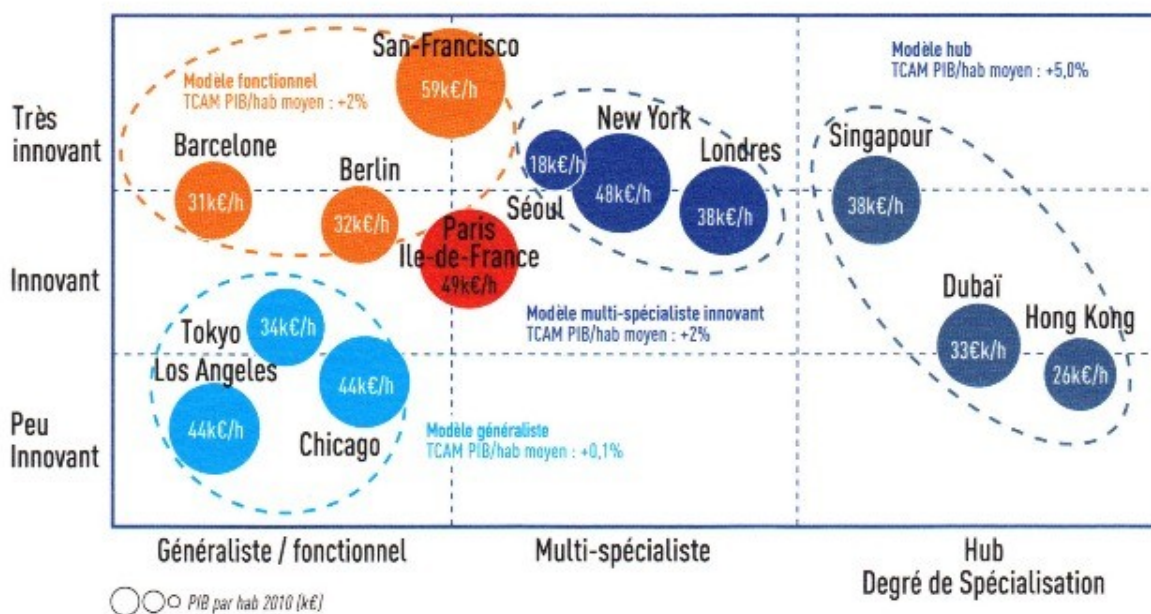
Très innovant

Innovant

Peu Innovant

Modèle fonctionnel
TCAM PIB/hab moyen : +2%

San-Francisco
59k€/h

Barcelone
31k€/h

Berlin
32k€/h

Paris
Ile-de-France
49k€/h

New York
18k€/h
48k€/h
Séoul
Londres
38k€/h

Modèle hub
TCAM PIB/hab moyen : +5,0%

Singapour
38k€/h

Dubaï
33€k/h

Hong Kong
26k€/h

Modèle multi-spécialiste innovant
TCAM PIB/hab moyen : +2%

Tokyo
34k€/h
Los Angeles
44k€/h
44k€/h
Chicago

Modèle généraliste
TCAM PIB/hab moyen : +0,1%

Généraliste / fonctionnel

Multi-spécialiste

Hub
Degré de Spécialisation

PIB par hab 2010 (k€)